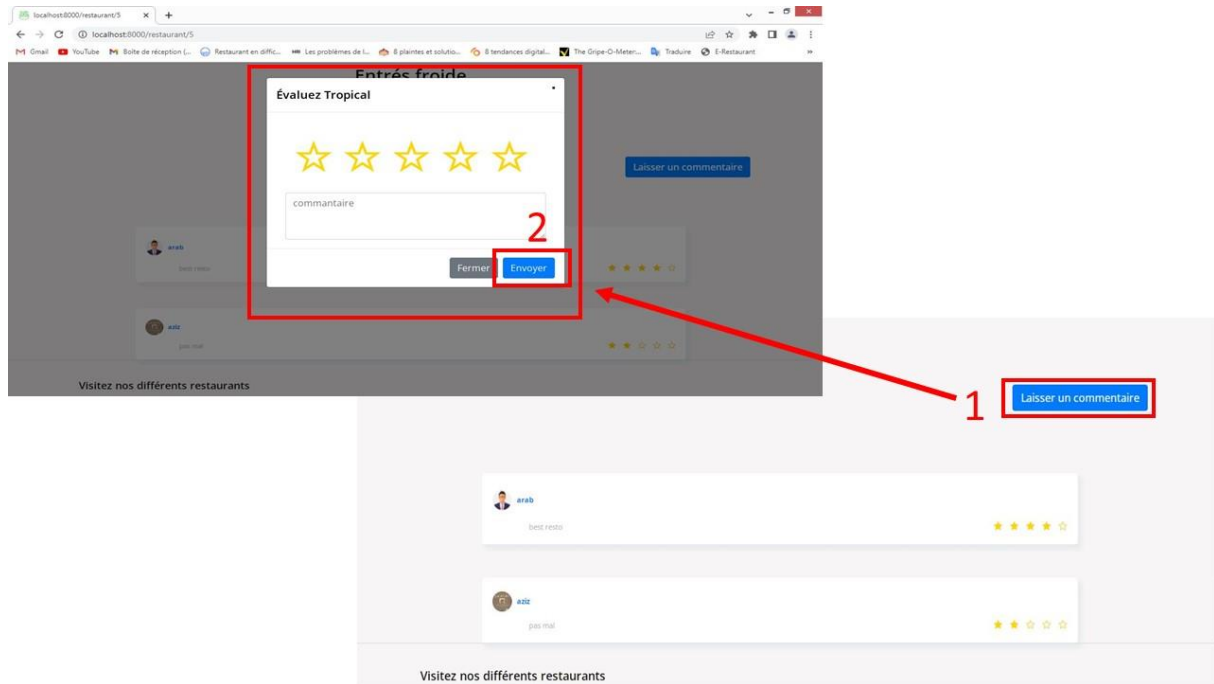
localhost:8000/restaurant/5 × +

localhost:8000/restaurant/5

Gmail YouTube Boîte de réception (... Restaurant en diffic... Les problèmes de l... 8 plaintes et solutio... 8 tendances digital... The Gripe-O-Meter:... Traduire E-Restaurant

Entrés froide

Évaluez Tropical

commantaire

2

Fermer Envoyer

Laisser un commentaire

arab
best resto

aziz
pas mal

Visitez nos différents restaurants

1

Laisser un commentaire

arab
best resto

aziz
pas mal

Visitez nos différents restaurants